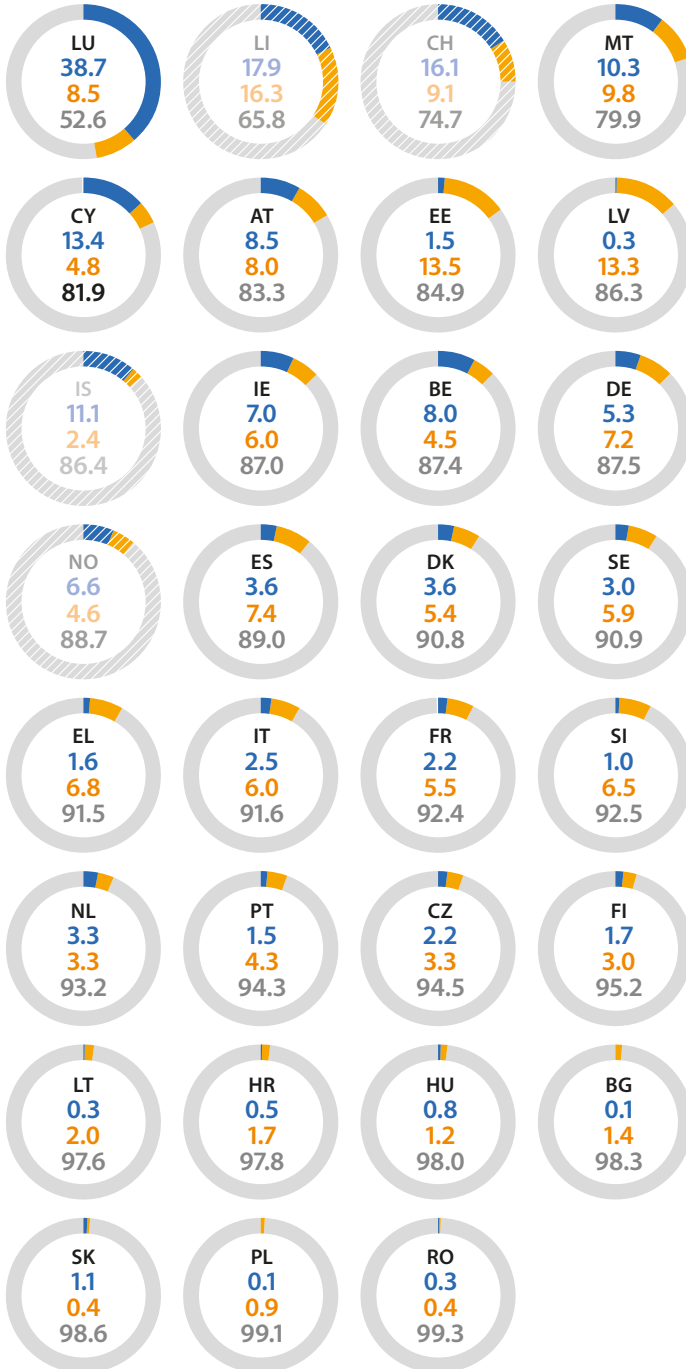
LU
38.7
8.5
52.6

LI
17.9
16.3
65.8

CH
16.1
9.1
74.7

MT
10.3
9.8
79.9

CY
13.4
4.8
81.9

AT
8.5
8.0
83.3

EE
1.5
13.5
84.9

LV
0.3
13.3
86.3

IS
11.1
2.4
86.4

IE
7.0
6.0
87.0

BE
8.0
4.5
87.4

DE
5.3
7.2
87.5

NO
6.6
4.6
88.7

ES
3.6
7.4
89.0

DK
3.6
5.4
90.8

SE
3.0
5.9
90.9

EL
1.6
6.8
91.5

IT
2.5
6.0
91.6

FR
2.2
5.5
92.4

SI
1.0
6.5
92.5

NL
3.3
3.3
93.2

PT
1.5
4.3
94.3

CZ
2.2
3.3
94.5

FI
1.7
3.0
95.2

LT
0.3
2.0
97.6

HR
0.5
1.7
97.8

HU
0.8
1.2
98.0

BG
0.1
1.4
98.3

SK
1.1
0.4
98.6

PL
0.1
0.9
99.1

RO
0.3
0.4
99.3